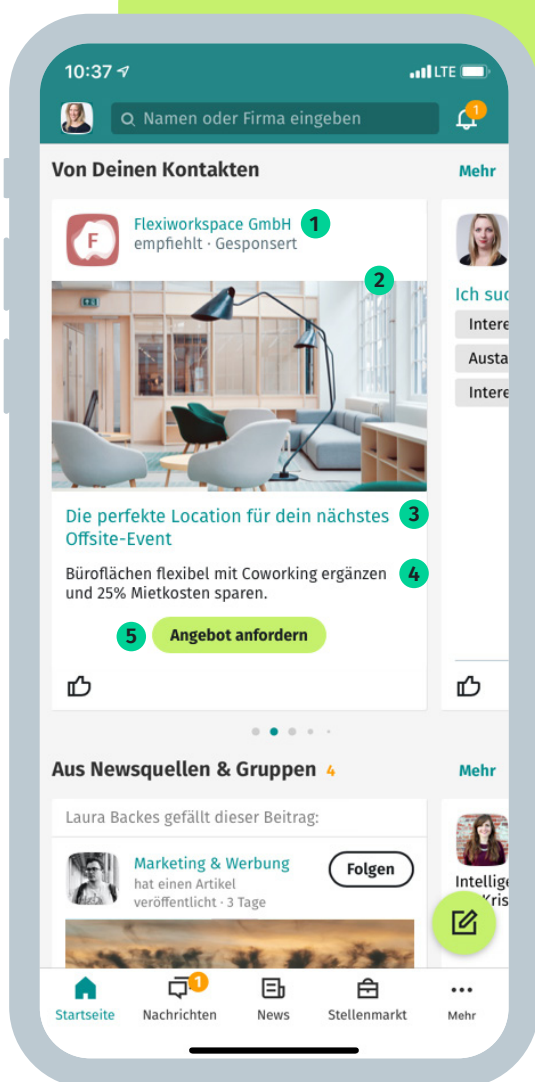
10:37

LTE

Namen oder Firma eingeben

1

Von Deinen Kontakten

Mehr

F

Flexiworkspace GmbH

1

empfiehlt · Gesponsert

2

Ich suc

Intere

Austa

Intere

Die perfekte Location für dein nächstes Offsite-Event

3

Büroflächen flexibel mit Coworking ergänzen und 25% Mietkosten sparen.

4

5

Angebot anfordern

Aus Newsquellen & Gruppen 4

Mehr

Laura Backes gefällt dieser Beitrag:

Marketing & Werbung

hat einen Artikel veröffentlicht · 3 Tage

Folgen

Intellig

Kris

Startseite

1

Nachrichten

News

Stellenmarkt

Mehr